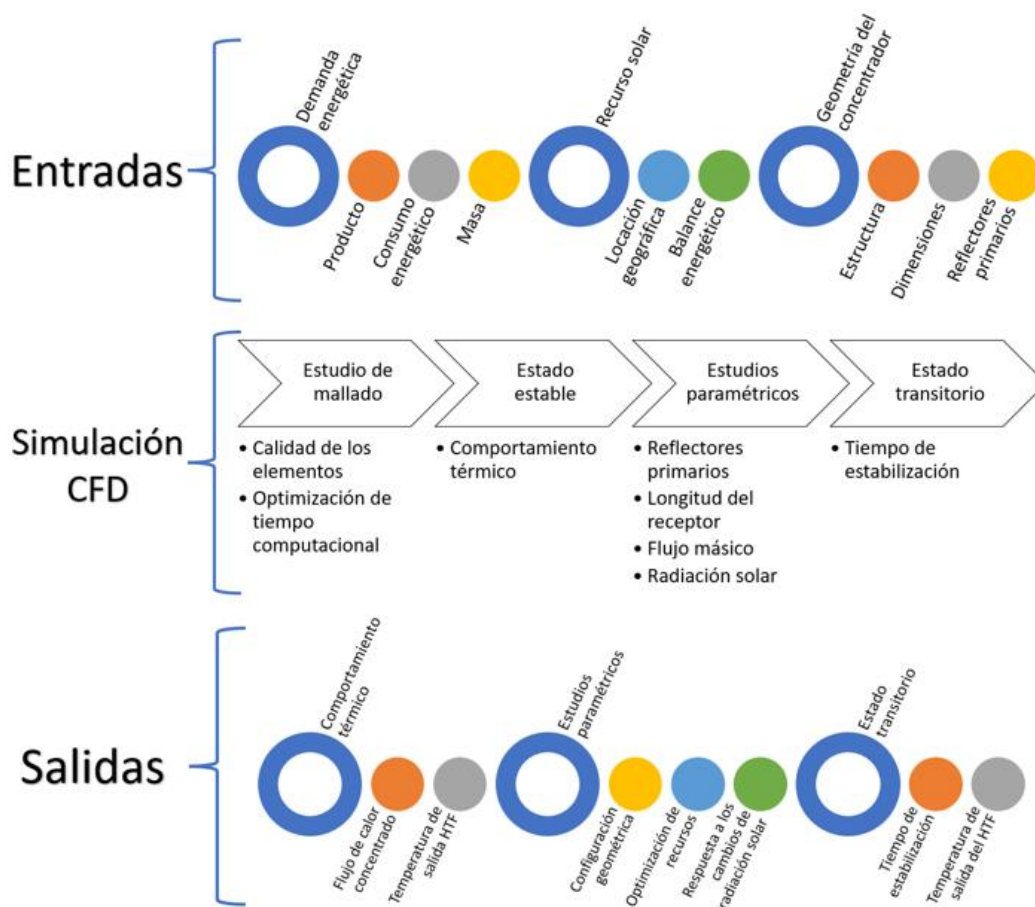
Entradas

Demanda energética
Producto
Consumo energético
Masa
Recurso solar
Locación geográfica
Balance energético
Geometría del concentrador
Estructura
Dimensiones
Reflectores primarios

Simulación CFD

Estudio de mallado
• Calidad de los elementos
• Optimización de tiempo computacional

Estado estable
• Comportamiento térmico

Estudios paramétricos
• Reflectores primarios
• Longitud del receptor
• Flujo másico
• Radiación solar

Estado transitorio
• Tiempo de estabilización

Salidas

Comportamiento térmico
Flujo de calor concentrado
Temperatura de salida HTF
Estudios paramétricos
Configuración geométrica
Optimización de recursos
Respuesta a los cambios de radiación solar
Estado transitorio
Tiempo de estabilización
Temperatura de salida del HTF